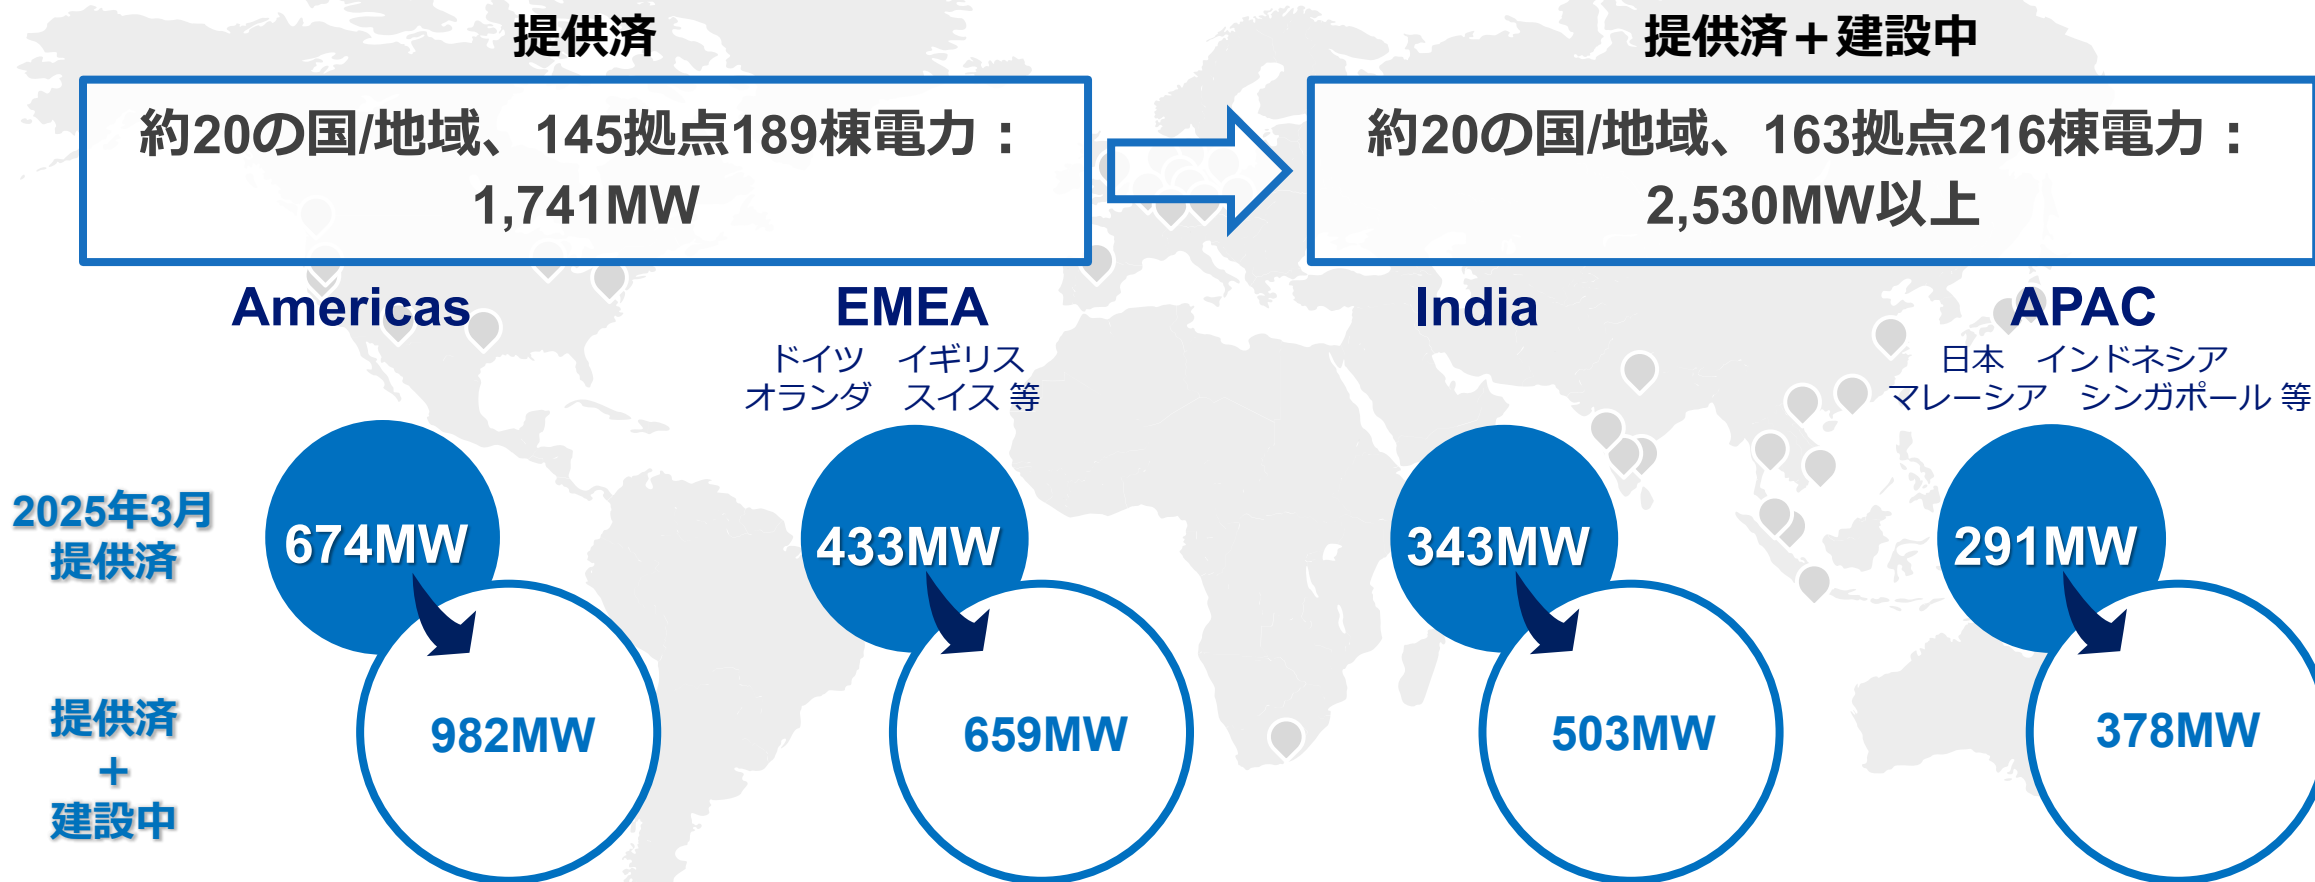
提供済

約20の国/地域、145拠点189棟電力：1,741MW

提供済＋建設中

約20の国/地域、163拠点216棟電力：2,530MW以上

Americas

EMEA
ドイツ　イギリス
オランダ　スイス 等

India

APAC
日本　インドネシア
マレーシア　シンガポール 等

2025年3月
提供済

674MW

433MW

343MW

291MW

提供済
＋
建設中

982MW

659MW

503MW

378MW